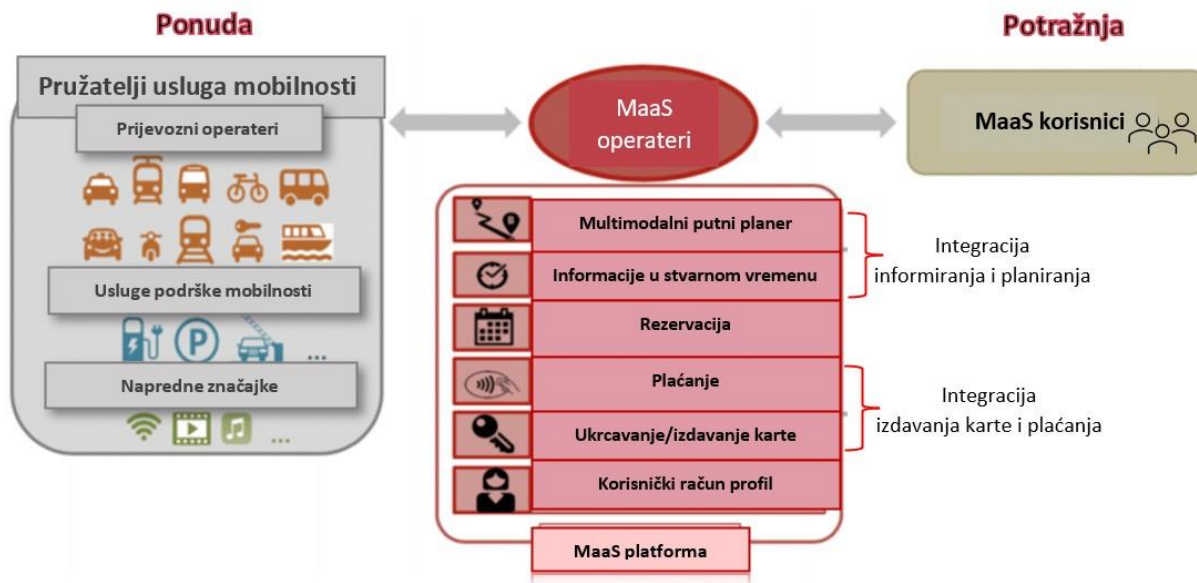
Ponuda

Potražnja

Pružatelji usluga mobilnosti

Prijevozni operateri

Usluge podrške mobilnosti

...

Napredne značajke

...

MaaS operateri

MaaS korisnici

Multimodalni putni planer

Informacije u stvarnom vremenu

Rezervacija

Plaćanje

Ukrcavanje/izdavanje karte

Korisnički račun profil

MaaS platforma

Integracija informiranja i planiranja

Integracija izdavanja karte i plaćanja